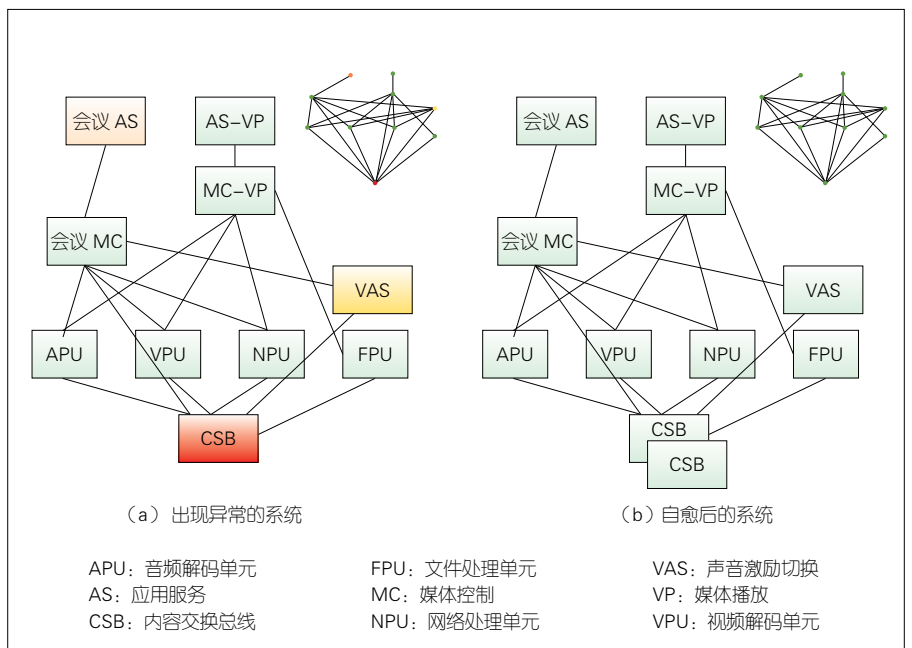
会议 AS
AS-VP
MC-VP
会议 MC
VAS
APU
VPU
NPU
FPU
CSB

（a）出现异常的系统

会议 AS
AS-VP
MC-VP
会议 MC
VAS
APU
VPU
NPU
FPU
CSB
CSB

（b）自愈后的系统

APU：音频解码单元
AS：应用服务
CSB：内容交换总线

FPU：文件处理单元
MC：媒体控制
NPU：网络处理单元

VAS：声音激励切换
VP：媒体播放
VPU：视频解码单元